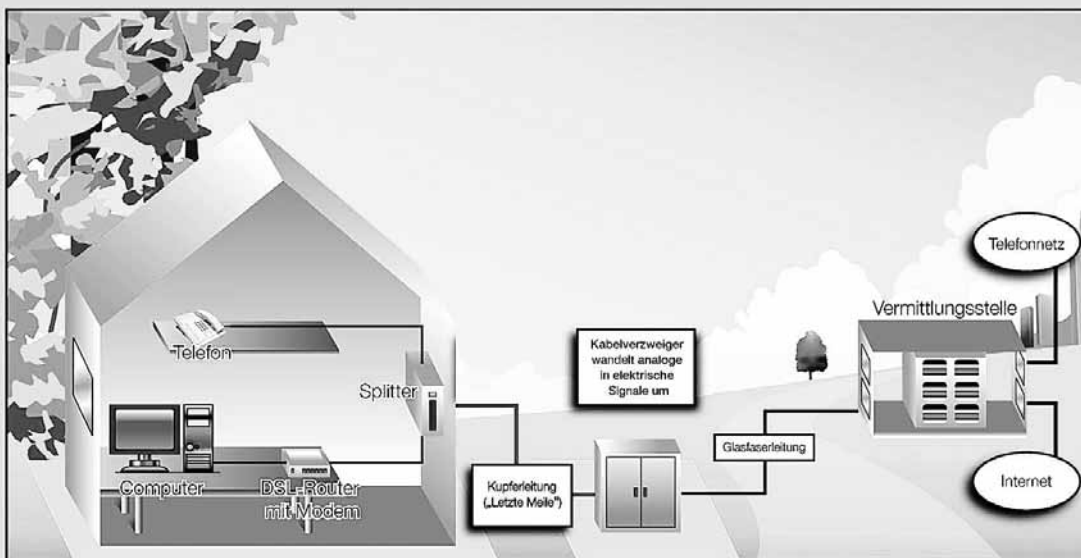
Telefonnetz

Vermittlungsstelle

Telefon

Splitter

Kabelverzweiger wandelt analoge in elektrische Signale um

Glasfaserleitung

Computer

DSL-Router mit Modem

Kupferleitung („Letzte Meile")

Internet